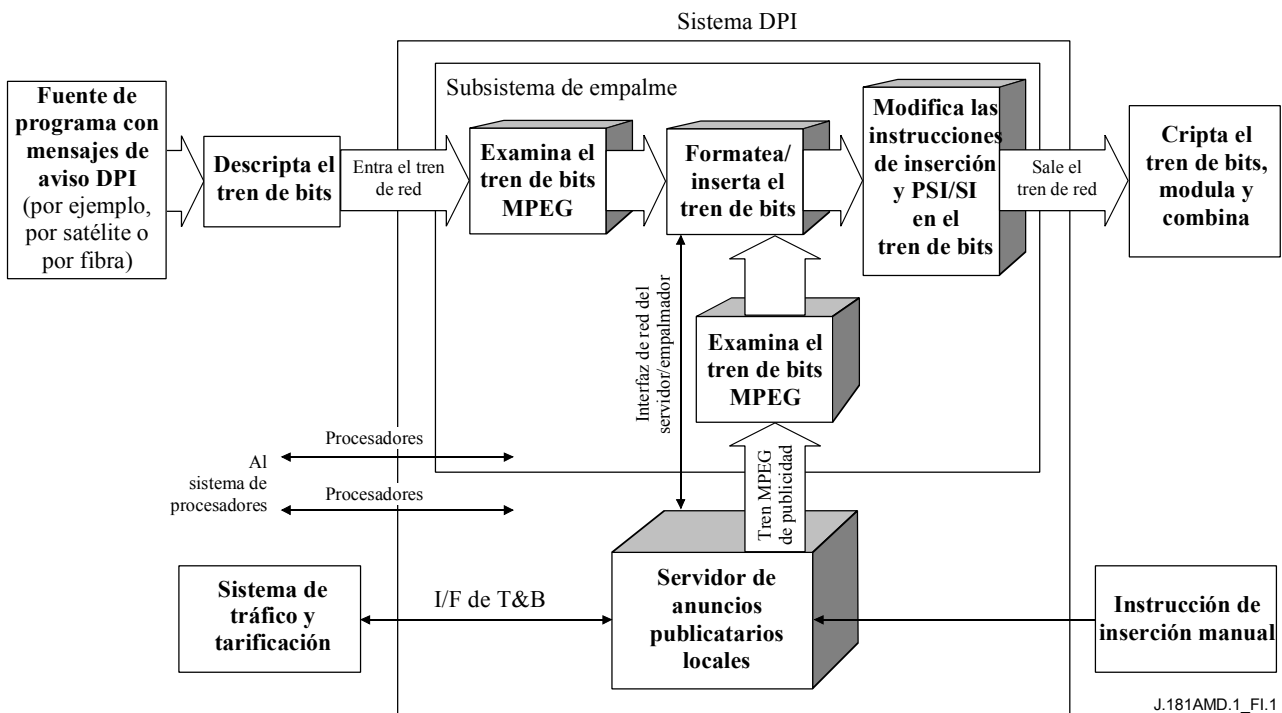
Sistema DPI

Subsistema de empalme

Fuente de programa con mensajes de aviso DPI (por ejemplo, por satélite o por fibra)

Descripta el tren de bits

Entra el tren de red

Examina el tren de bits MPEG

Formatea/ inserta el tren de bits

Modifica las instrucciones de inserción y PSI/SI en el tren de bits

Sale el tren de red

Cripta el tren de bits, modula y combina

Interfaz de red del servidor/empalmador

Examina el tren de bits MPEG

Tren MPEG de publicidad

Procesadores

Al sistema de procesadores

Procesadores

Sistema de tráfico y tarificación

I/F de T&B

Servidor de anuncios publicatarios locales

Instrucción de inserción manual

J.181AMD.1_FI.1